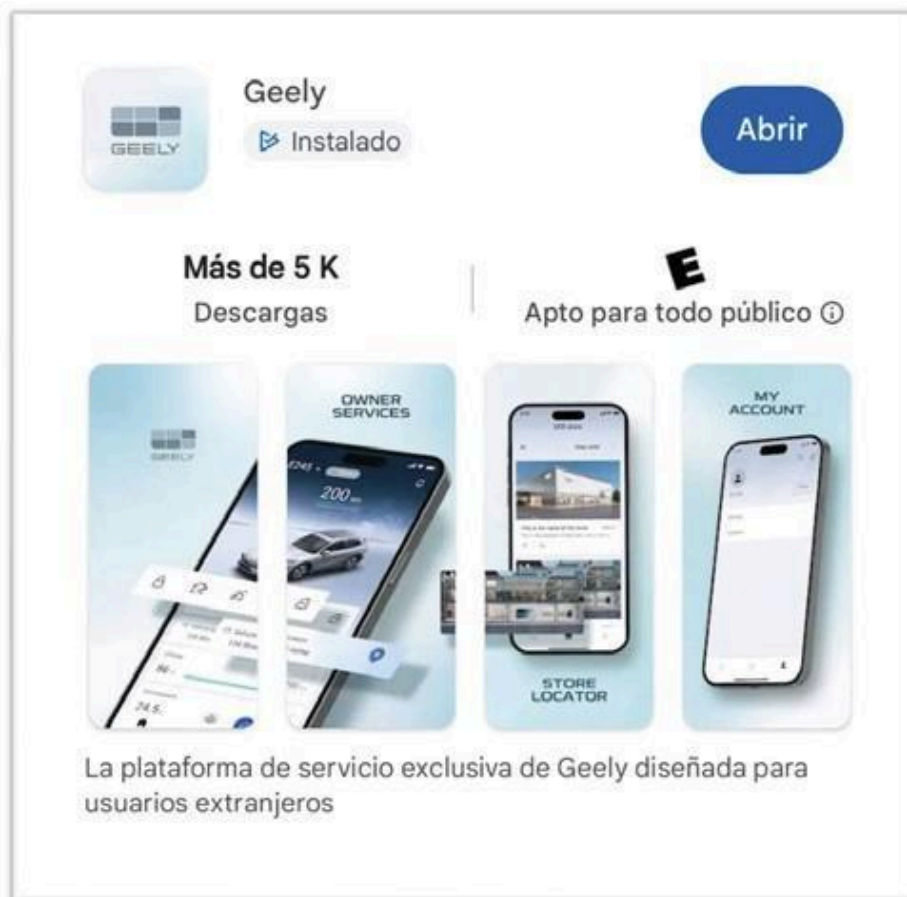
GEELY

Geely

Instalado

Abrir

Más de 5 K
Descargas

E
Apto para todo público ⓘ

GEELY

OWNER SERVICES

200

STORE LOCATOR

MY ACCOUNT

La plataforma de servicio exclusiva de Geely diseñada para usuarios extranjeros